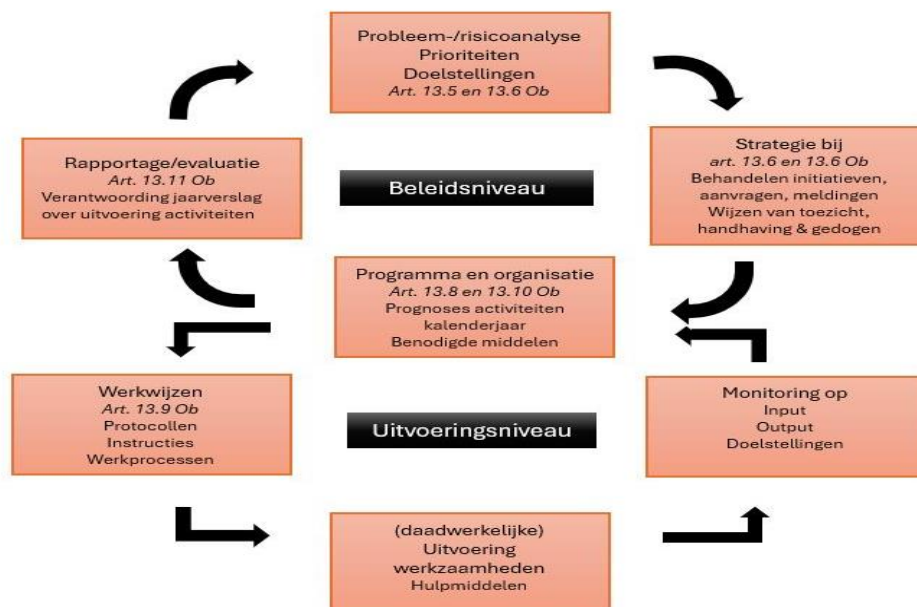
Probleem-/risicoanalyse
Prioriteiten
Doelstellingen
*Art. 13.5 en 13.6 Ob*

Rapportage/evaluatie
*Art. 13.11 Ob*
Verantwoording jaarverslag over uitvoering activiteiten

Beleidsniveau

Strategie bij
*art. 13.6 en 13.6 Ob*
Behandelen initiatieven, aanvragen, meldingen
Wijzen van toezicht, handhaving & gedogen

Programma en organisatie
*Art. 13.8 en 13.10 Ob*
Prognoses activiteiten kalenderjaar
Benodigde middelen

Werkwijzen
*Art. 13.9 Ob*
Protocollen
Instructies
Werkprocessen

Uitvoeringsniveau

Monitoring op
Input
Output
Doelstellingen

(daadwerkelijke)
Uitvoering
werkzaamheden
Hulpmiddelen